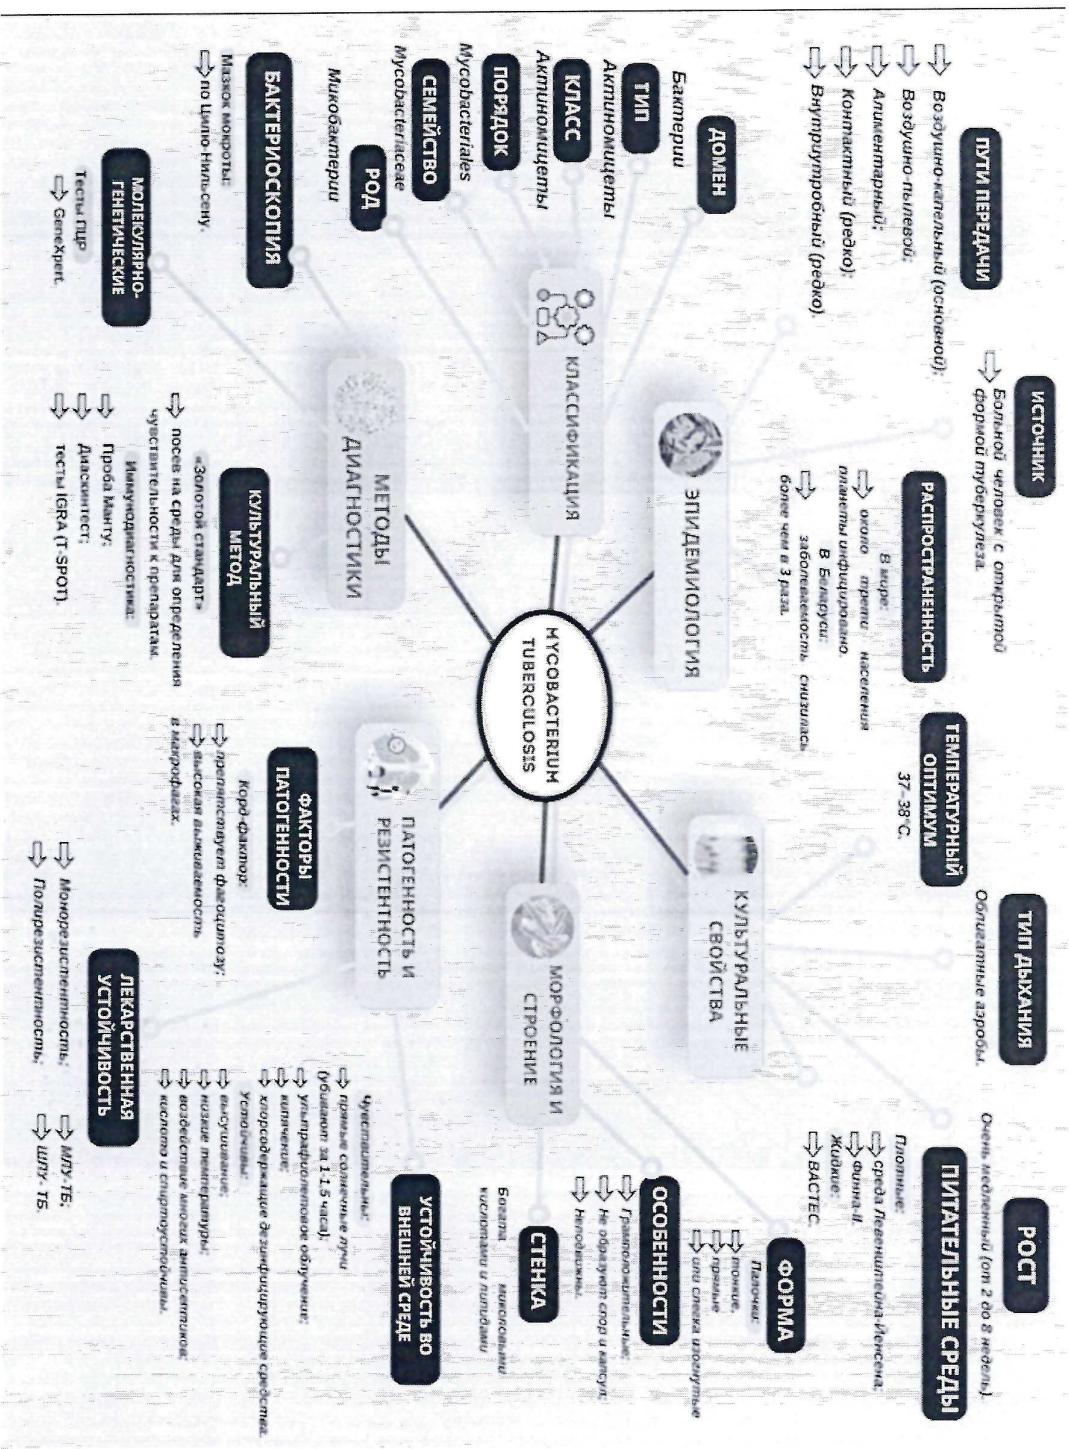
ПУТИ ПЕРЕДАЧИ
Воздушно-капельный (основной);
Воздушно-пылевой;
Алиментарный;
Контактный (редко);
Внутриутробный (редко).

ИСТОЧНИК
Больной человек с открытой формой туберкулеза.

РАСПРОСТРАНЕННОСТЬ
В мире:
около трети населения планеты инфицировано.
В Беларуси:
заболеваемость снизилась более чем в 3 раза.

ТЕМПЕРАТУРНЫЙ ОПТИМУМ
37-38°С.

ТИП ДЫХАНИЯ
Облигатные аэробы.

РОСТ
Очень медленный (от 2 до 8 недель).

ПИТАТЕЛЬНЫЕ СРЕДЫ
Плотные:
среда Левенштейна-Йенсена;
Финна-II
Жидкие:
BACTEC

ДОМЕН
Бактерии
ТИП
Актиномицеты
КЛАСС
Актиномицеты
ПОРЯДОК
Mycobacteriales
СЕМЕЙСТВО
Mycobacteriaceae
РОД
Микобактерии

КЛАССИФИКАЦИЯ

ЭПИДЕМИОЛОГИЯ

MYCOBACTERIUM TUBERCULOSIS

КУЛЬТУРАЛЬНЫЕ СВОЙСТВА

МОРФОЛОГИЯ И СТРОЕНИЕ

ФОРМА
Палочки:
тонкие;
прямые
или слегка изогнутые

ОСОБЕННОСТИ
Грамположительные;
Не образуют спор и капсул;
Неподвижны.

СТЕНКА
Богата миколовыми кислотами и липидами

УСТОЙЧИВОСТЬ ВО ВНЕШНЕЙ СРЕДЕ
Чувствительны:
прямые солнечные лучи (убивают за 1-1.5 часа);
ультрафиолетовое облучение;
кипячение;
хлорсодержащие дезинфицирующие средства.
Устойчивы:
высушивание;
низкие температуры;
воздействие многих антисептиков;
кислота и спиртоустойчивы.

БАКТЕРИОСКОПИЯ
Мазок мокроты:
по Цилю-Нильсену.

МОЛЕКУЛЯРНО-ГЕНЕТИЧЕСКИЕ
Тесты ПЦР
GeneXpert.

МЕТОДЫ ДИАГНОСТИКИ

КУЛЬТУРАЛЬНЫЙ МЕТОД
«Золотой стандарт»
посев на среды для определения чувствительности к препаратам.
Иммунодиагностика:
Проба Манту;
Диаскинтест;
тесты IGRA (T-SPOT).

ПАТОГЕННОСТЬ И РЕЗИСТЕНТНОСТЬ

ФАКТОРЫ ПАТОГЕННОСТИ
Корд-фактор:
препятствует фагоцитозу;
высокая выживаемость в макрофагах.

ЛЕКАРСТВЕННАЯ УСТОЙЧИВОСТЬ
Монорезистентность;
Полирезистентность;
МЛУ-ТБ;
ШЛУ-ТБ.